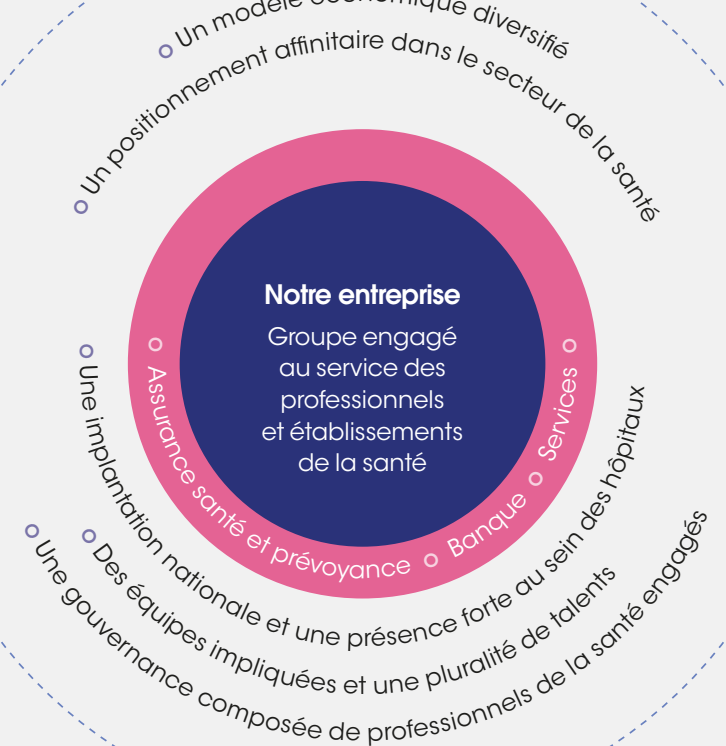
Un modèle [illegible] diversifié

Un positionnement affinitaire dans le secteur de la santé

Notre entreprise

Groupe engagé au service des professionnels et établissements de la santé

Assurance santé et prévoyance

Banque

Services

Une implantation nationale et une présence forte au sein des hôpitaux

Des équipes impliquées et une pluralité de talents

Une gouvernance composée de professionnels de la santé engagés